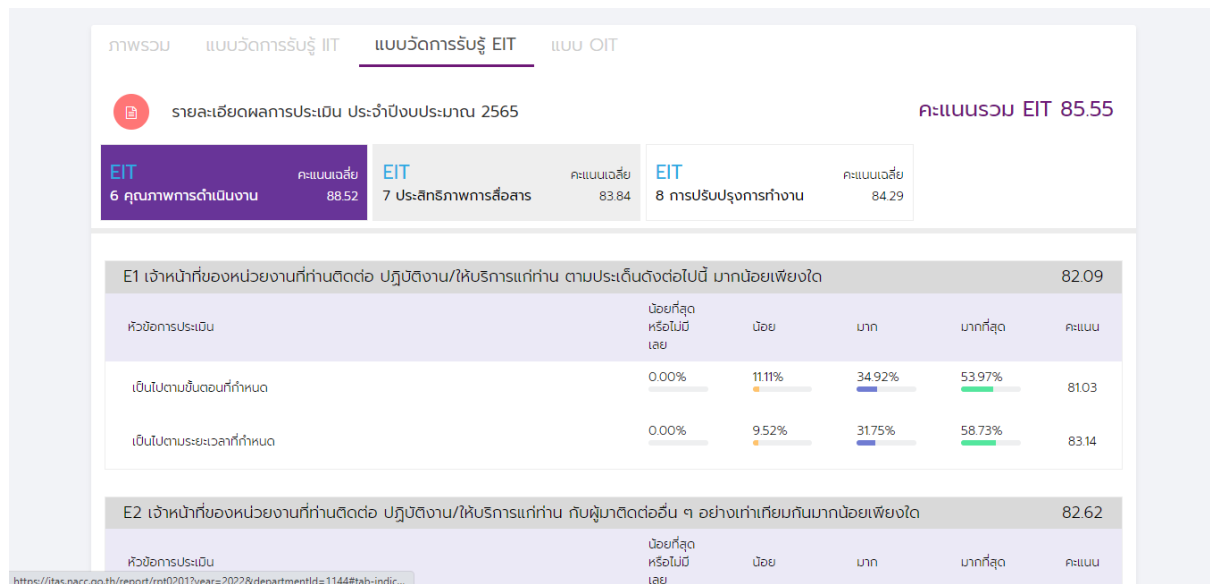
ภาพรวม แบบวัดการรับรู้ IIT แบบวัดการรับรู้ EIT แบบ OIT

รายละเอียดผลการประเมิน ประจำปีงบประมาณ 2565

คะแนนรวม EIT 85.55

EIT คะแนนเฉลี่ย
6 คุณภาพการดำเนินงาน 88.52

EIT คะแนนเฉลี่ย
7 ประสิทธิภาพการสื่อสาร 83.84

EIT คะแนนเฉลี่ย
8 การปรับปรุงการทำงาน 84.29

E1 เจ้าหน้าที่ของหน่วยงานที่ท่านติดต่อ ปฏิบัติงาน/ให้บริการแก่ท่าน ตามประเด็นดังต่อไปนี้ มากน้อยเพียงใด 82.09

| หัวข้อการประเมิน | น้อยที่สุดหรือไม่มีเลย | น้อย | มาก | มากที่สุด | คะแนน |
|---|---|---|---|---|---|
| เป็นไปตามขั้นตอนที่กำหนด | 0.00% | 11.11% | 34.92% | 53.97% | 81.03 |
| เป็นไปตามระยะเวลาที่กำหนด | 0.00% | 9.52% | 31.75% | 58.73% | 83.14 |

E2 เจ้าหน้าที่ของหน่วยงานที่ท่านติดต่อ ปฏิบัติงาน/ให้บริการแก่ท่าน กับผู้มาติดต่ออื่น ๆ อย่างเท่าเทียมกันมากน้อยเพียงใด 82.62

| หัวข้อการประเมิน | น้อยที่สุดหรือไม่มีเลย | น้อย | มาก | มากที่สุด | คะแนน |
|---|---|---|---|---|---|

https://itas.nacc.go.th/report/rpt0201?year=2022&departmentId=1144#tab-indic...